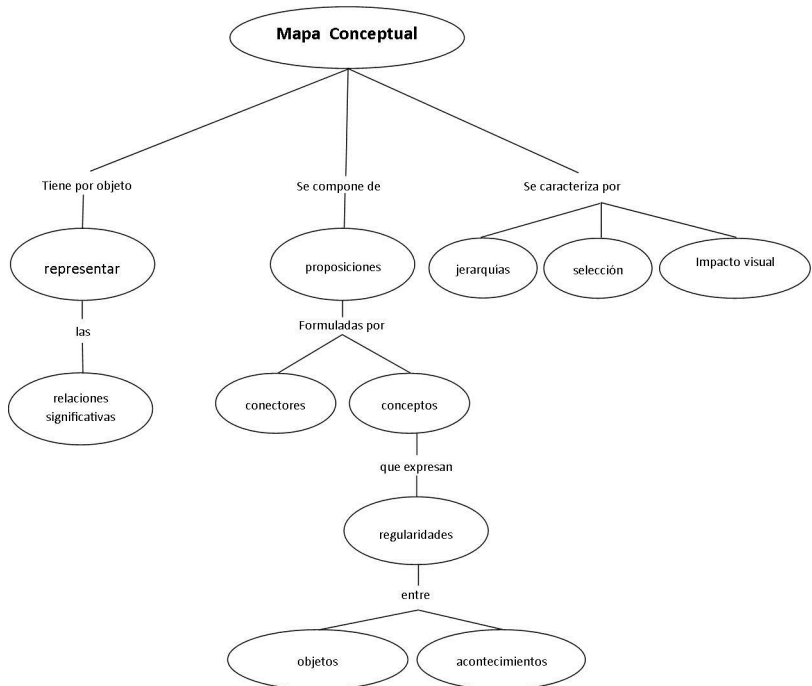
Mapa Conceptual

Tiene por objeto

representar

las

relaciones significativas

Se compone de

proposiciones

Formuladas por

conectores

conceptos

que expresan

regularidades

entre

objetos

acontecimientos

Se caracteriza por

jerarquías

selección

Impacto visual